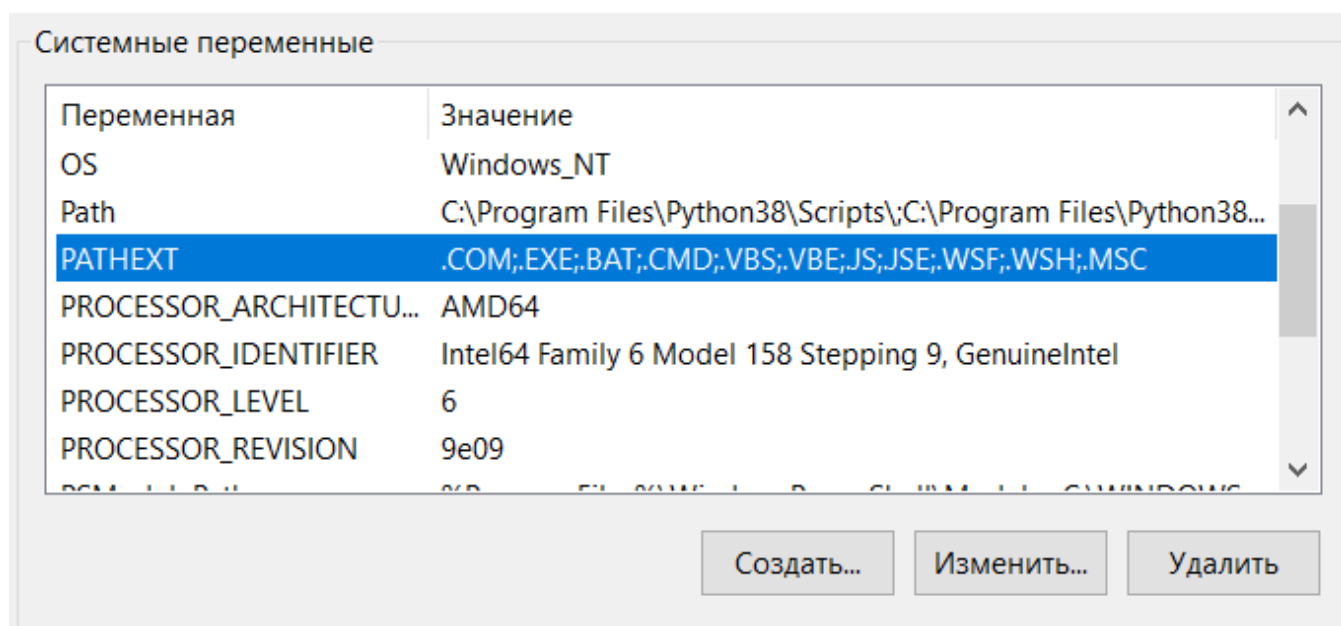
Системные переменные

| Переменная | Значение |
|---|---|
| OS | Windows_NT |
| Path | C:\Program Files\Python38\Scripts\;C:\Program Files\Python38... |
| PATHEXT | .COM;.EXE;.BAT;.CMD;.VBS;.VBE;.JS;.JSE;.WSF;.WSH;.MSC |
| PROCESSOR_ARCHITECTU... | AMD64 |
| PROCESSOR_IDENTIFIER | Intel64 Family 6 Model 158 Stepping 9, GenuineIntel |
| PROCESSOR_LEVEL | 6 |
| PROCESSOR_REVISION | 9e09 |
| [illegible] | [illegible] |

Создать... Изменить... Удалить